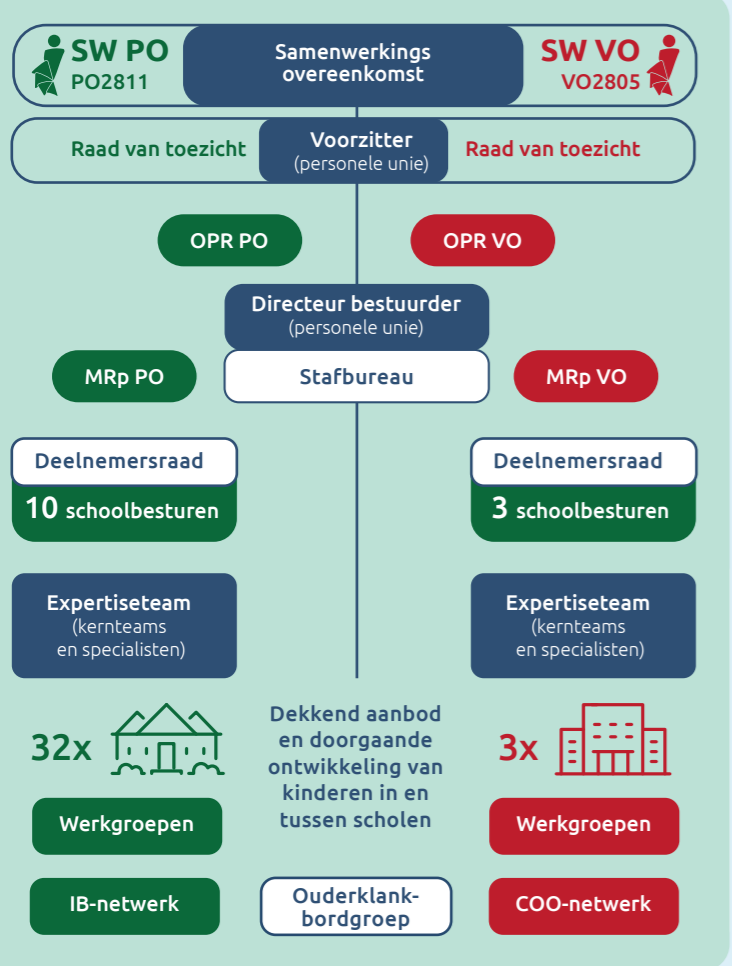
SW PO
PO2811

Samenwerkings overeenkomst

SW VO
VO2805

Raad van toezicht

Voorzitter
(personele unie)

Raad van toezicht

OPR PO

OPR VO

Directeur bestuurder
(personele unie)

MRp PO

Stafbureau

MRp VO

Deelnemersraad
10 schoolbesturen

Deelnemersraad
3 schoolbesturen

Expertiseteam
(kernteams en specialisten)

Expertiseteam
(kernteams en specialisten)

32x

Dekkend aanbod en doorgaande ontwikkeling van kinderen in en tussen scholen

3x

Werkgroepen

Werkgroepen

IB-netwerk

Ouderklankbordgroep

COO-netwerk